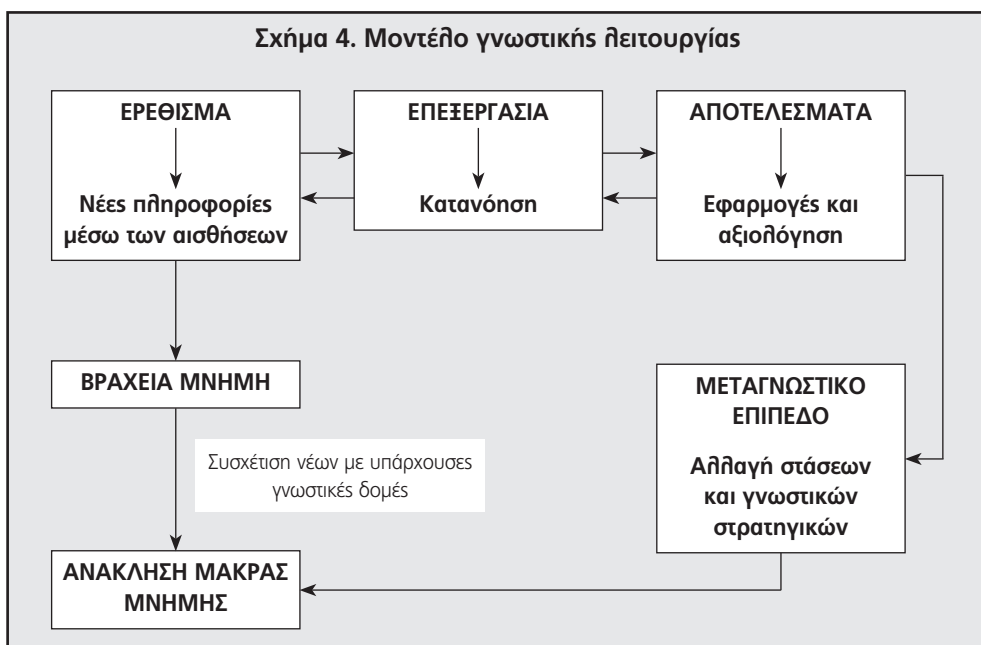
Σχήμα 4. Μοντέλο γνωστικής λειτουργίας

ΕΡΕΘΙΣΜΑ

Νέες πληροφορίες μέσω των αισθήσεων

ΕΠΕΞΕΡΓΑΣΙΑ

Κατανόηση

ΑΠΟΤΕΛΕΣΜΑΤΑ

Εφαρμογές και αξιολόγηση

ΒΡΑΧΕΙΑ ΜΝΗΜΗ

Συσχέτιση νέων με υπάρχουσες γνωστικές δομές

ΜΕΤΑΓΝΩΣΤΙΚΟ ΕΠΙΠΕΔΟ

Αλλαγή στάσεων και γνωστικών στρατηγικών

ΑΝΑΚΛΗΣΗ ΜΑΚΡΑΣ ΜΝΗΜΗΣ